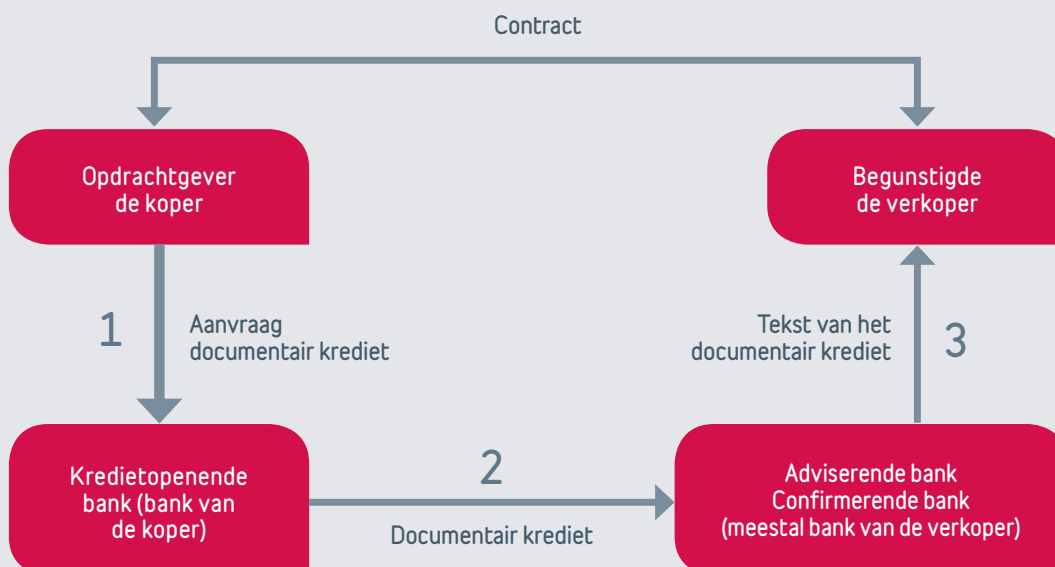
Contract

Opdrachtgever de koper

Begunstigde de verkoper

1

Aanvraag documentair krediet

Tekst van het documentair krediet

3

Kredietopenende bank (bank van de koper)

2

Documentair krediet

Adviserende bank
Confirmerende bank
(meestal bank van de verkoper)